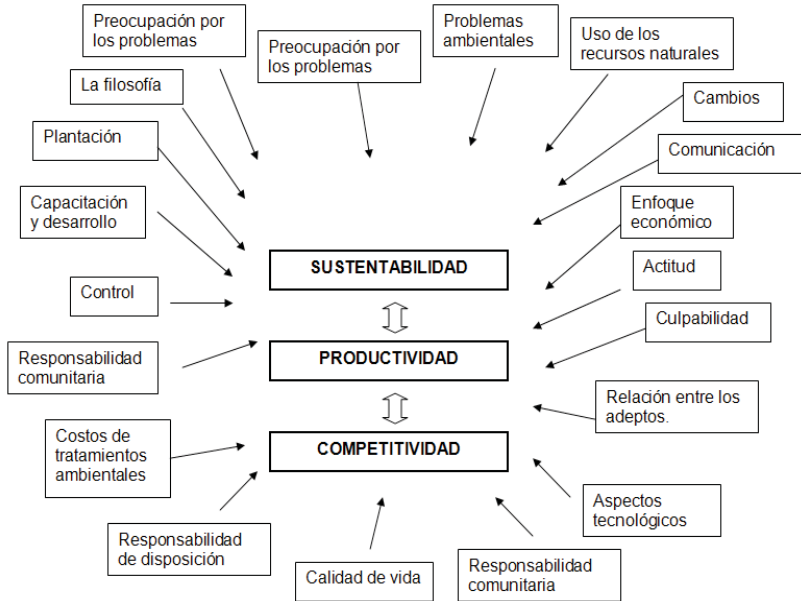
Preocupación por los problemas

Preocupación por los problemas

Problemas ambientales

Uso de los recursos naturales

La filosofía

Cambios

Plantación

Comunicación

Capacitación y desarrollo

Enfoque económico

SUSTENTABILIDAD

Actitud

Control

Culpabilidad

Responsabilidad comunitaria

PRODUCTIVIDAD

Relación entre los adeptos.

Costos de tratamientos ambientales

COMPETITIVIDAD

Aspectos tecnológicos

Responsabilidad de disposición

Calidad de vida

Responsabilidad comunitaria